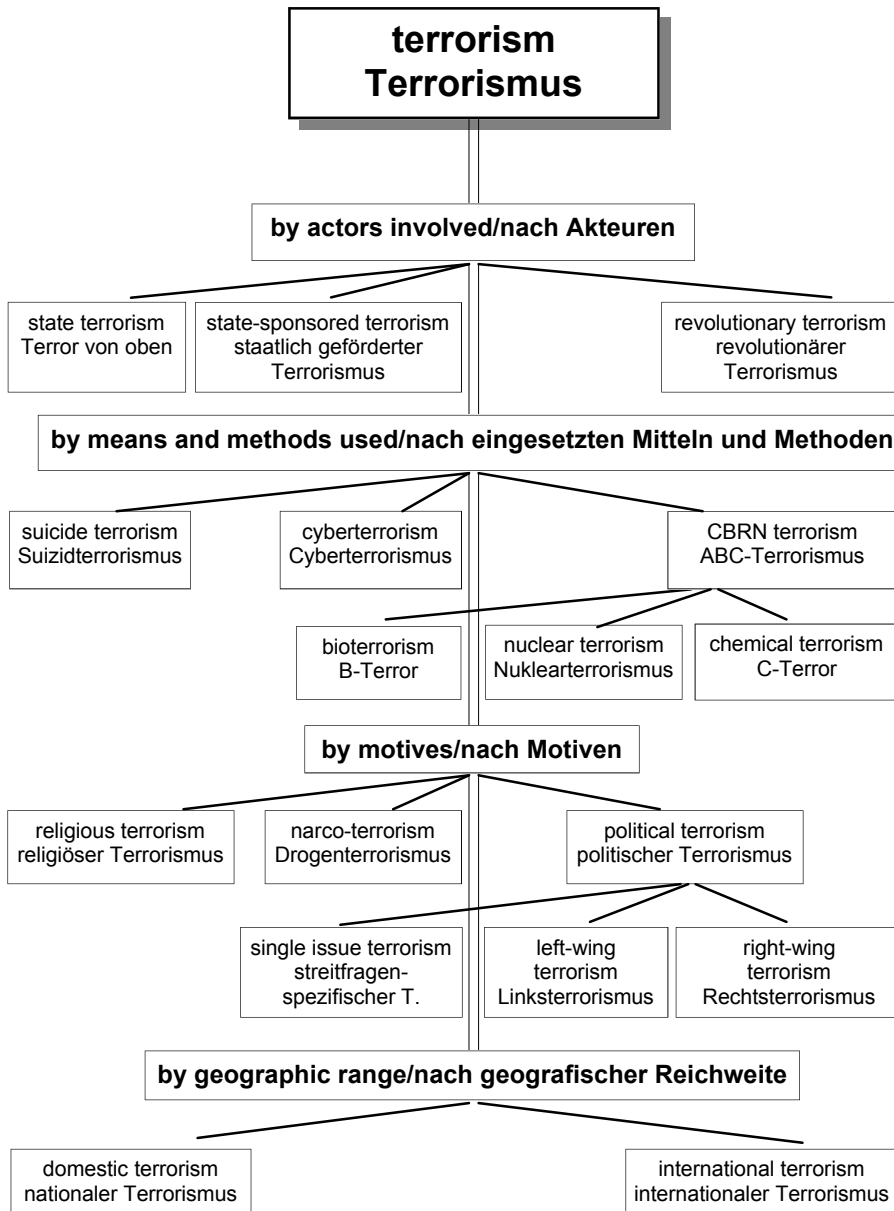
terrorism
Terrorismus

by actors involved/nach Akteuren

state terrorism
Terror von oben

state-sponsored terrorism
staatlich geförderter Terrorismus

revolutionary terrorism
revolutionärer Terrorismus

by means and methods used/nach eingesetzten Mitteln und Methoden

suicide terrorism
Suizidterrorismus

cyberterrorism
Cyberterrorismus

CBRN terrorism
ABC-Terrorismus

bioterrorism
B-Terror

nuclear terrorism
Nuklearterrorismus

chemical terrorism
C-Terror

by motives/nach Motiven

religious terrorism
religiöser Terrorismus

narco-terrorism
Drogenterrorismus

political terrorism
politischer Terrorismus

single issue terrorism
streitfragenspezifischer T.

left-wing terrorism
Linksterrorismus

right-wing terrorism
Rechtsterrorismus

by geographic range/nach geografischer Reichweite

domestic terrorism
nationaler Terrorismus

international terrorism
internationaler Terrorismus